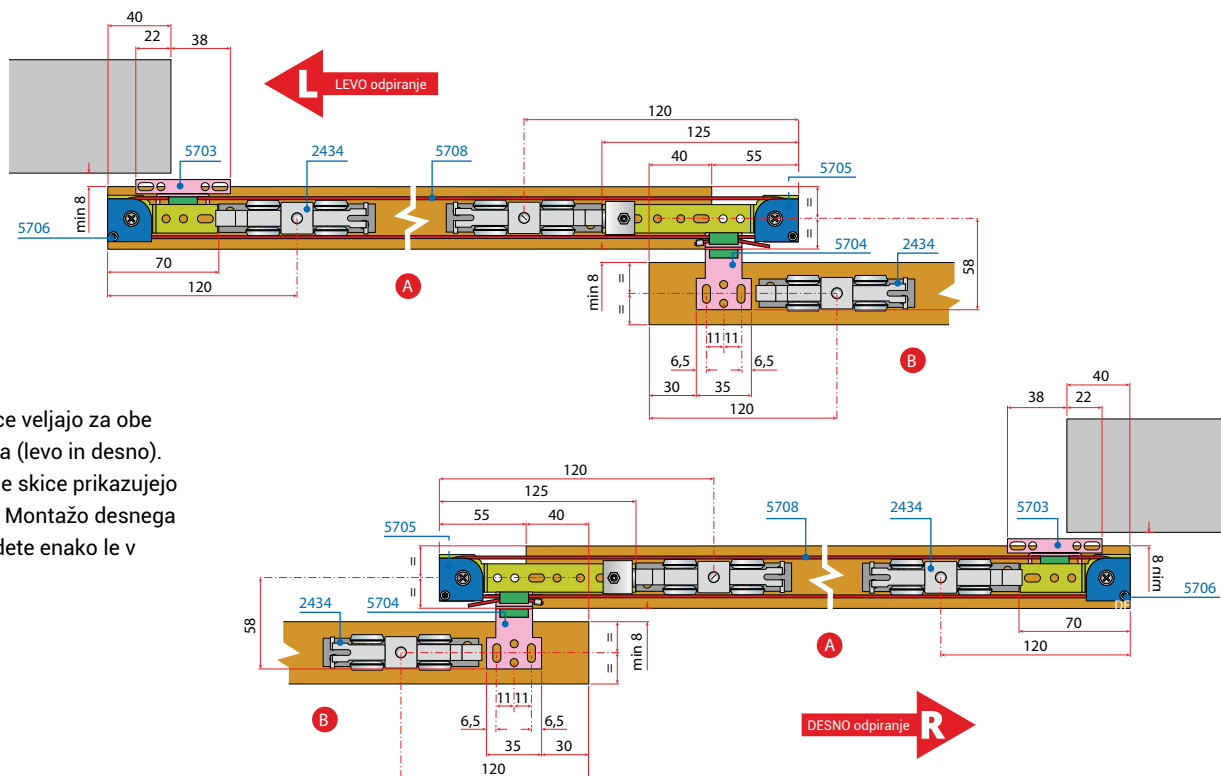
40
22
38
L
LEVO odpiranje
120
125
40
55
5703
2434
5708
5705
min 8
5706
=
=
5704
2434
58
70
120
A
min 8
=
=
11 11
6,5
6,5
B
30
35
120
ce veljajo za obe a (levo in desno). e skice prikazujejo Montažo desnega dete enako le v
40
38
22
120
125
55
40
5708
2434
5703
5705
=
=
8 min
5706
2434
5704
58
=
=
min 8
70
120
A
11 11
6,5
6,5
B
35
30
DESNO odpiranje
R
120